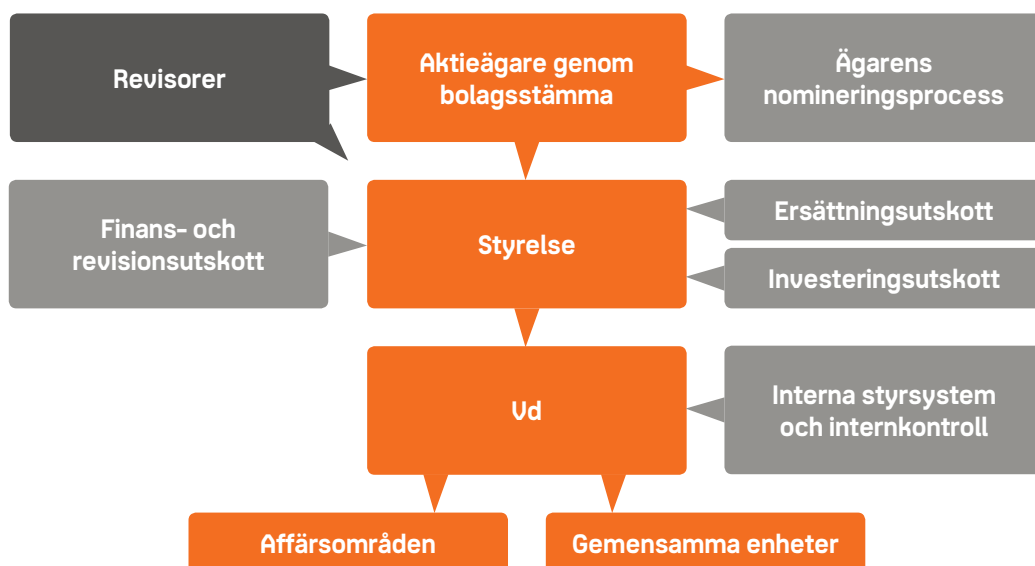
Revisorer

Aktieägare genom bolagsstämma

Ägarens nomineringsprocess

Finans- och revisionsutskott

Styrelse

Ersättningsutskott

Investeringsutskott

Vd

Interna styrsystem och internkontroll

Affärsområden

Gemensamma enheter